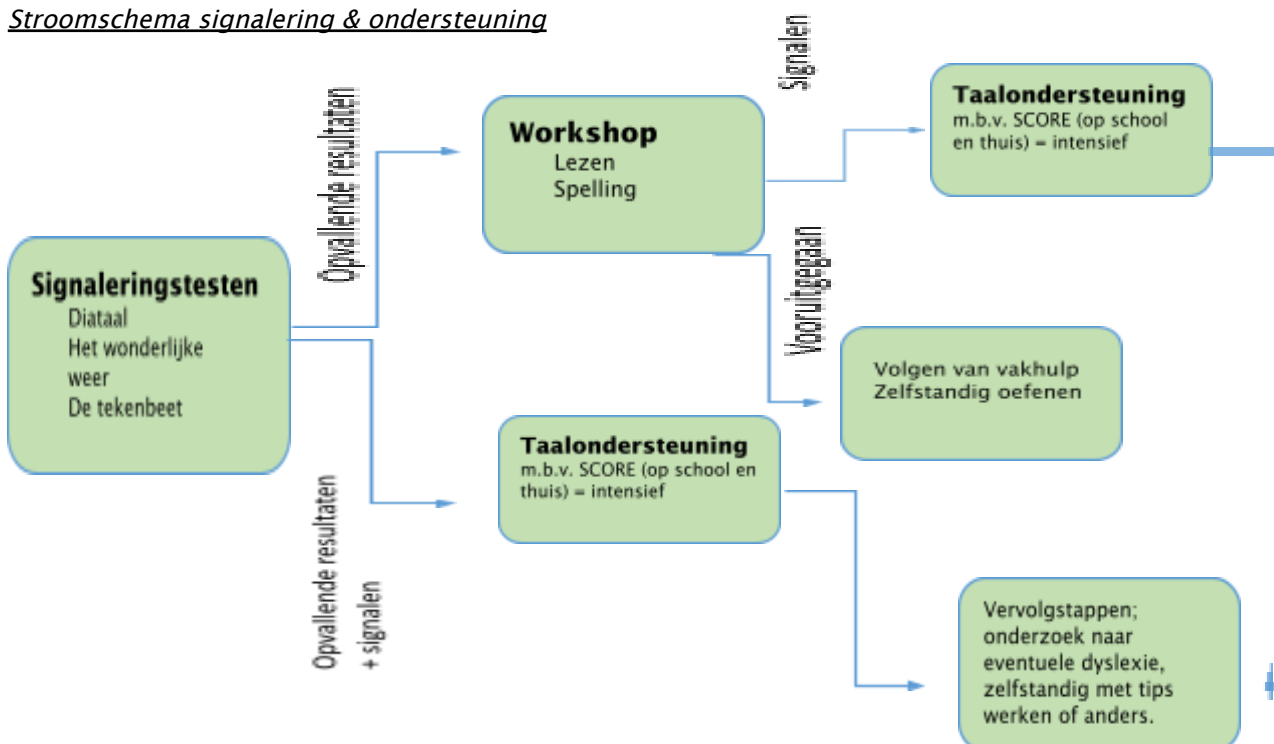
Stroomschema signalering & ondersteuning

Signaleringstesten
Diataal
Het wonderlijke weer
De tekenbeet

Opvallende resultaten

Workshop
Lezen
Spelling

Signalen

Taalondersteuning
m.b.v. SCORE (op school en thuis) = intensief

Vooruitgegaan

Volgen van vakhulp
Zelfstandig oefenen

Opvallende resultaten + signalen

Taalondersteuning
m.b.v. SCORE (op school en thuis) = intensief

Vervolgstappen; onderzoek naar eventuele dyslexie, zelfstandig met tips werken of anders.